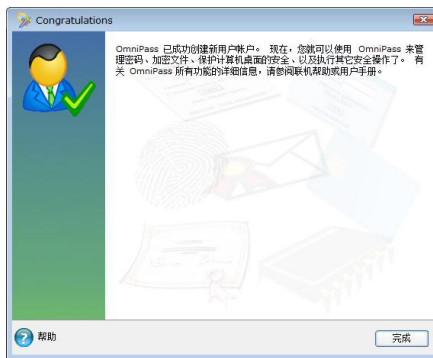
Congratulations

OmniPass 已成功创建新用户帐户。 现在，您就可以使用 OmniPass 来管理密码、加密文件、保护计算机桌面的安全，以及执行其它安全操作了。 有关 OmniPass 所有功能的详细信息，请参阅联机帮助或用户手册。

帮助

完成